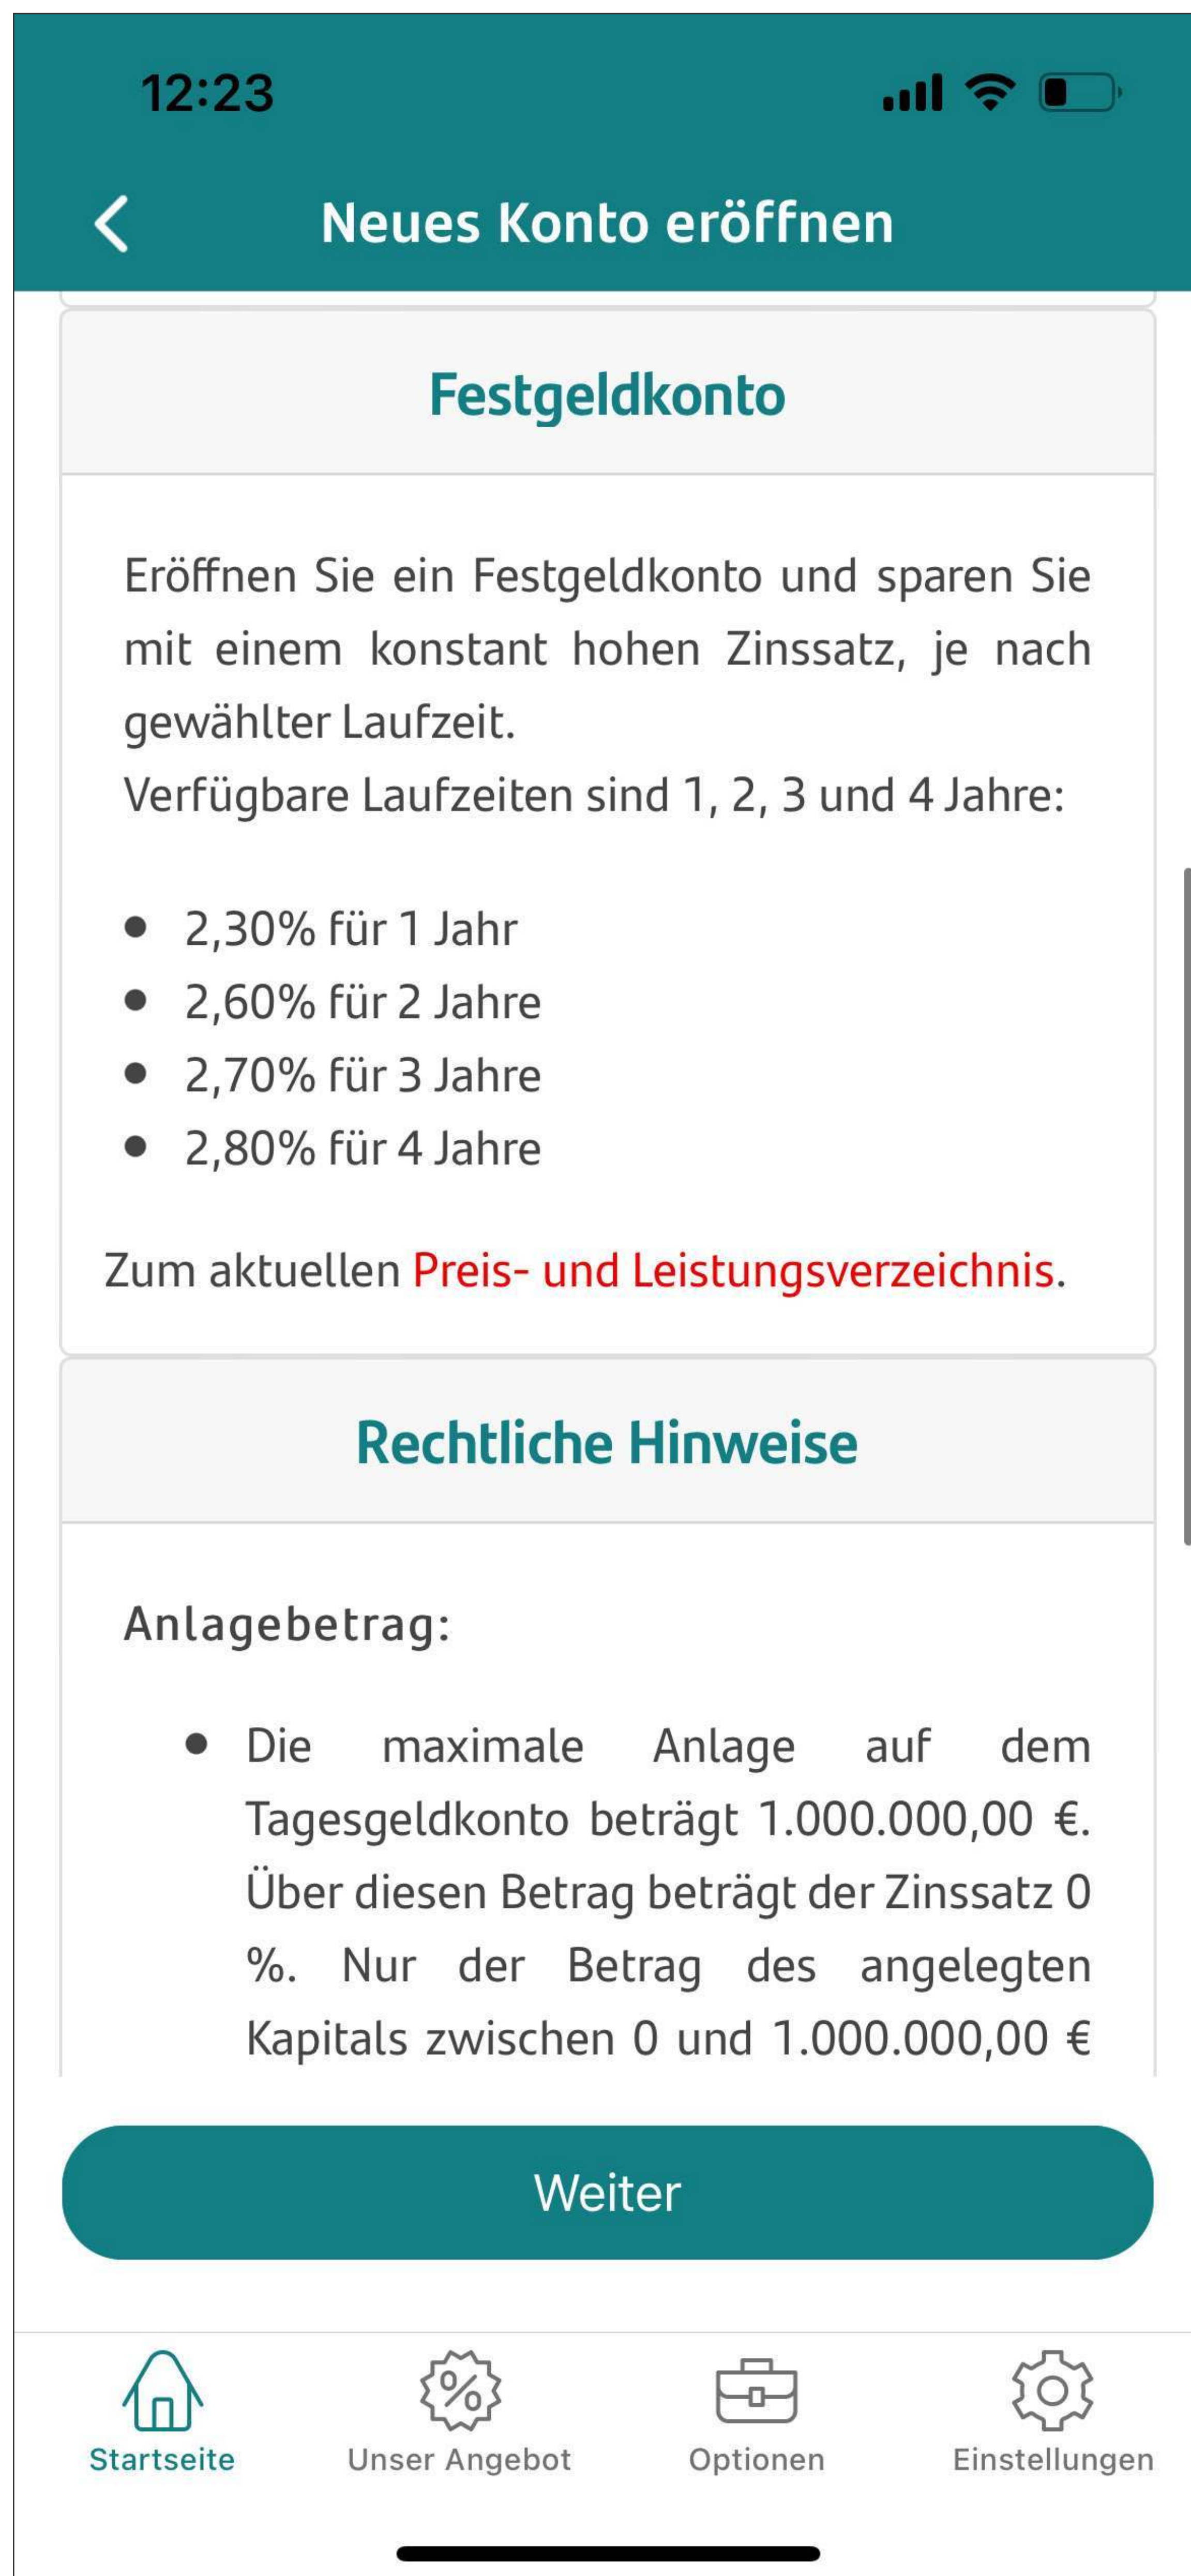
12:23

Neues Konto eröffnen

Festgeldkonto

Eröffnen Sie ein Festgeldkonto und sparen Sie mit einem konstant hohen Zinssatz, je nach gewählter Laufzeit.
Verfügbare Laufzeiten sind 1, 2, 3 und 4 Jahre:

- 2,30% für 1 Jahr
- 2,60% für 2 Jahre
- 2,70% für 3 Jahre
- 2,80% für 4 Jahre

Zum aktuellen Preis- und Leistungsverzeichnis.

Rechtliche Hinweise

Anlagebetrag:

- Die maximale Anlage auf dem Tagesgeldkonto beträgt 1.000.000,00 €. Über diesen Betrag beträgt der Zinssatz 0 %. Nur der Betrag des angelegten Kapitals zwischen 0 und 1.000.000,00 €

Weiter

Startseite
Unser Angebot
Optionen
Einstellungen